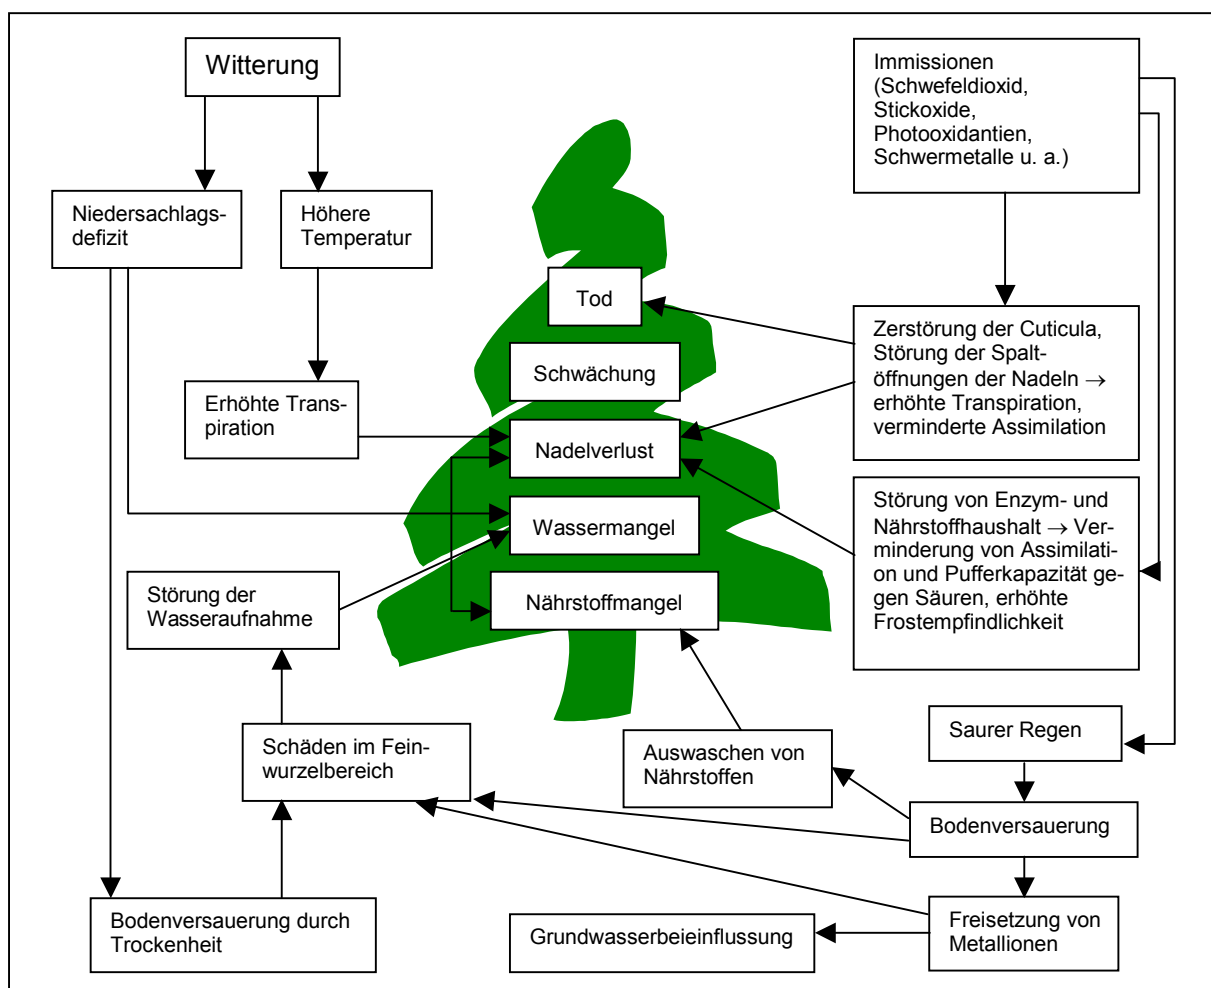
Witterung

Immissionen (Schwefeldioxid, Stickoxide, Photooxidantien, Schwermetalle u. a.)

Niedersachlagsdefizit

Höhere Temperatur

Tod

Zerstörung der Cuticula, Störung der Spaltöffnungen der Nadeln → erhöhte Transpiration, verminderte Assimilation

Schwächung

Erhöhte Transpiration

Nadelverlust

Störung von Enzym- und Nährstoffhaushalt → Verminderung von Assimilation und Pufferkapazität gegen Säuren, erhöhte Frostempfindlichkeit

Wassermangel

Störung der Wasseraufnahme

Nährstoffmangel

Saurer Regen

Schäden im Feinwurzelbereich

Auswaschen von Nährstoffen

Bodenversauerung

Bodenversauerung durch Trockenheit

Grundwasserbeieinflussung

Freisetzung von Metallionen